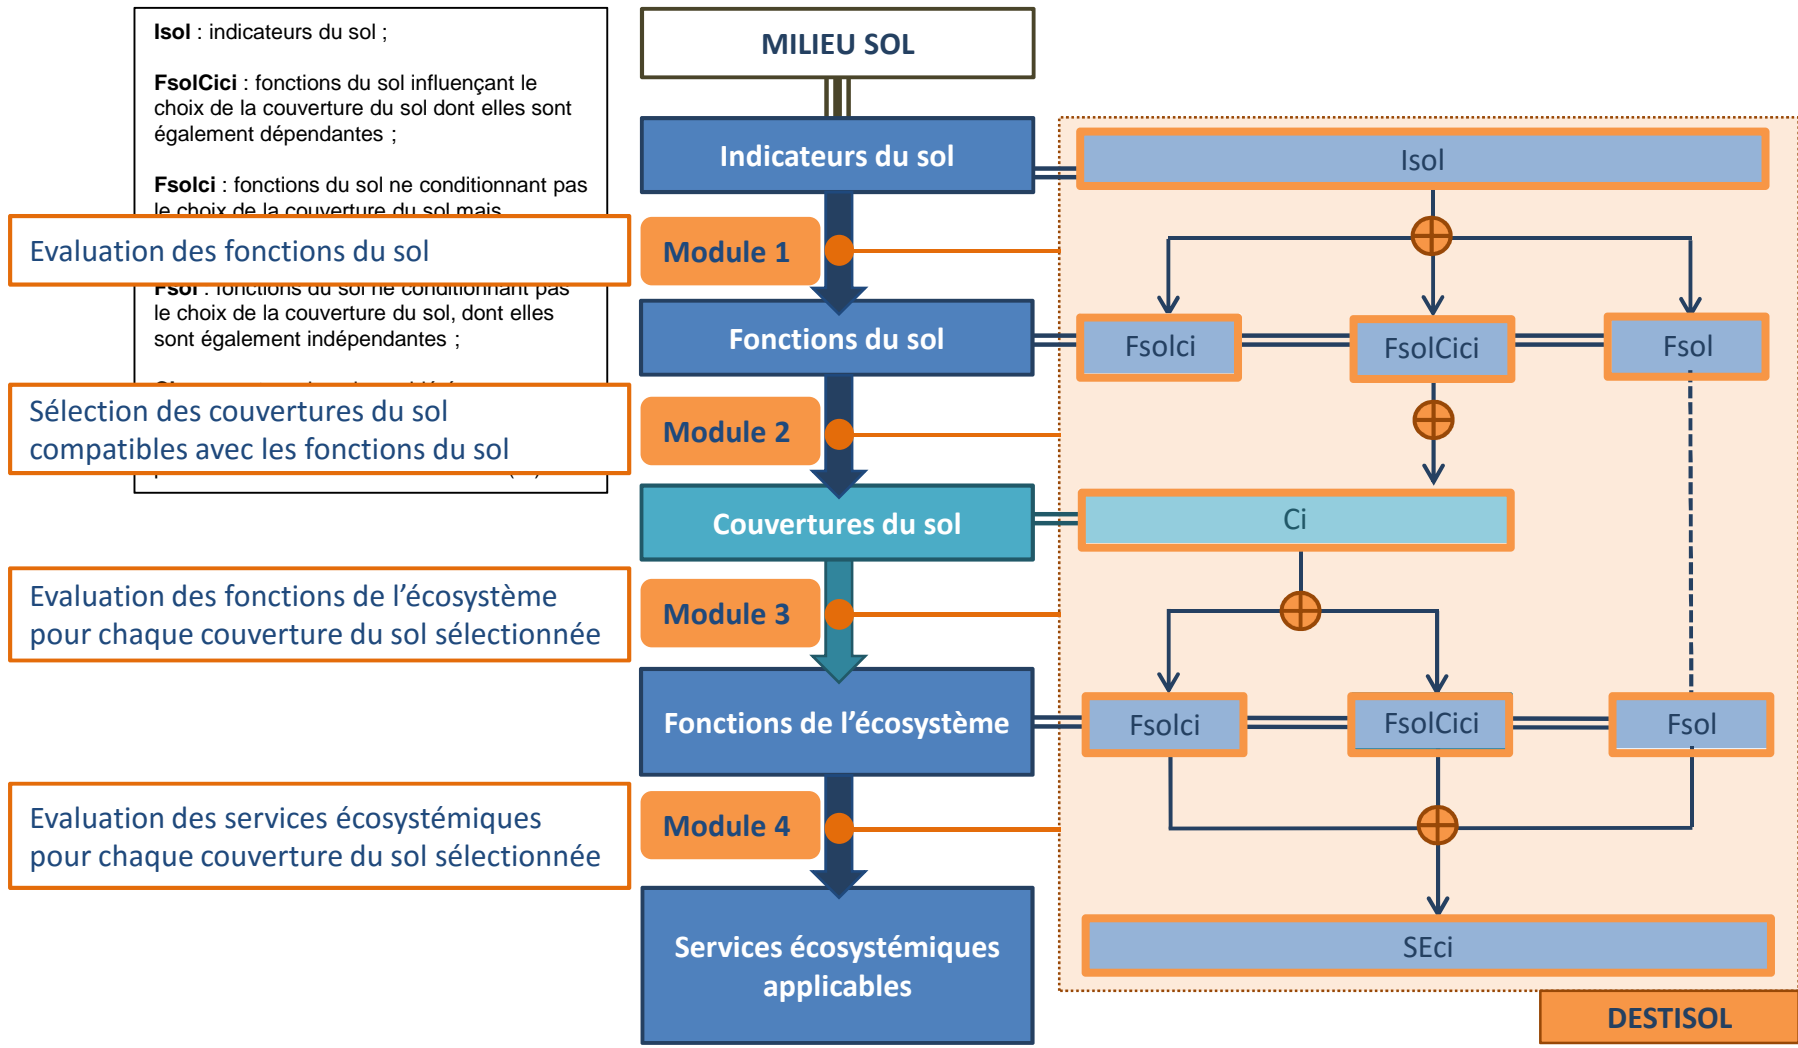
**Isol** : indicateurs du sol ;

**FsolCici** : fonctions du sol influençant le choix de la couverture du sol dont elles sont également dépendantes ;

**FsolCi** : fonctions du sol ne conditionnant pas le choix de la couverture du sol mais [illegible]

Evaluation des fonctions du sol

**Fsol** : fonctions du sol ne conditionnant pas le choix de la couverture du sol, dont elles sont également indépendantes ;

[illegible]

Sélection des couvertures du sol compatibles avec les fonctions du sol

Evaluation des fonctions de l'écosystème pour chaque couverture du sol sélectionnée

Evaluation des services écosystémiques pour chaque couverture du sol sélectionnée

MILIEU SOL

Indicateurs du sol

Module 1

Fonctions du sol

Module 2

Couvertures du sol

Module 3

Fonctions de l'écosystème

Module 4

Services écosystémiques applicables

Isol

Fsolci

FsolCici

Fsol

Ci

Fsolci

FsolCici

Fsol

SEci

DESTISOL